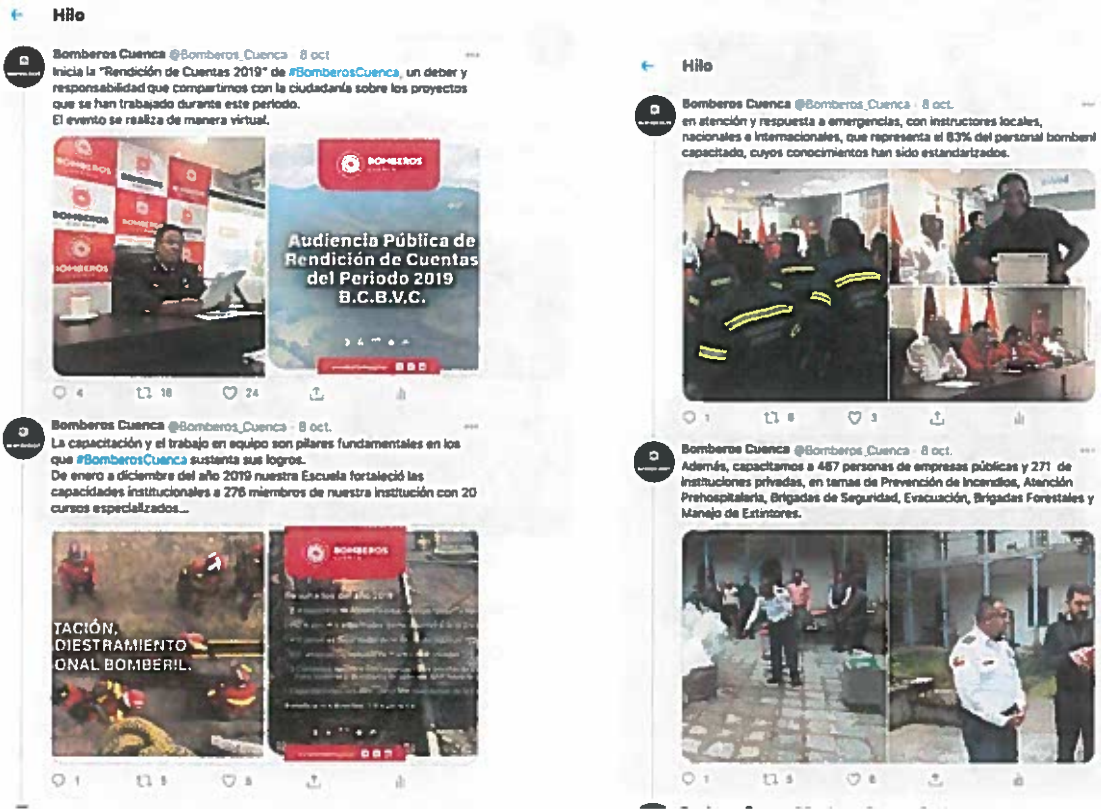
Hilo

Bomberos Cuenca @Bomberos_Cuenca · 8 oct
Inicia la "Rendición de Cuentas 2019" de #BomberosCuenca, un deber y responsabilidad que compartimos con la ciudadanía sobre los proyectos que se han trabajado durante este periodo.
El evento se realiza de manera virtual.

BOMBEROS

BOMBEROS

Audiencia Pública de Rendición de Cuentas del Periodo 2019 B.C.B.V.C.

4 18 24

Bomberos Cuenca @Bomberos_Cuenca · 8 oct.
La capacitación y el trabajo en equipo son pilares fundamentales en los que #BomberosCuenca sustenta sus logros.
De enero a diciembre del año 2019 nuestra Escuela fortaleció las capacidades institucionales a 276 miembros de nuestra institución con 20 cursos especializados...

TACIÓN, DIESTRAMIENTO ONAL BOMBERIL.

BOMBEROS

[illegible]

1 5 5

Hilo

Bomberos Cuenca @Bomberos_Cuenca · 8 oct.
en atención y respuesta a emergencias, con instructores locales, nacionales e internacionales, que representa el 83% del personal bomberil capacitado, cuyos conocimientos han sido estandarizados.

1 8 3

Bomberos Cuenca @Bomberos_Cuenca · 8 oct.
Además, capacitamos a 467 personas de empresas públicas y 271 de instituciones privadas, en temas de Prevención de Incendios, Atención Prehospitalaria, Brigadas de Seguridad, Evacuación, Brigadas Forestales y Manejo de Extintores.

1 5 8